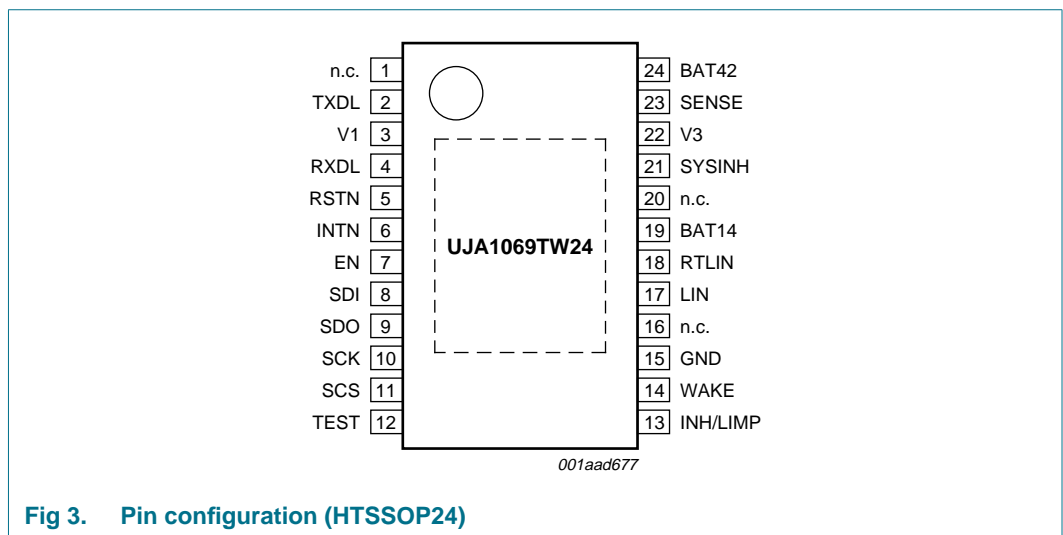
n.c. 1
TXDL 2
V1 3
RXDL 4
RSTN 5
INTN 6
EN 7
SDI 8
SDO 9
SCK 10
SCS 11
TEST 12

UJA1069TW24

24 BAT42
23 SENSE
22 V3
21 SYSINH
20 n.c.
19 BAT14
18 RTLIN
17 LIN
16 n.c.
15 GND
14 WAKE
13 INH/LIMP

001aad677

Fig 3. Pin configuration (HTSSOP24)